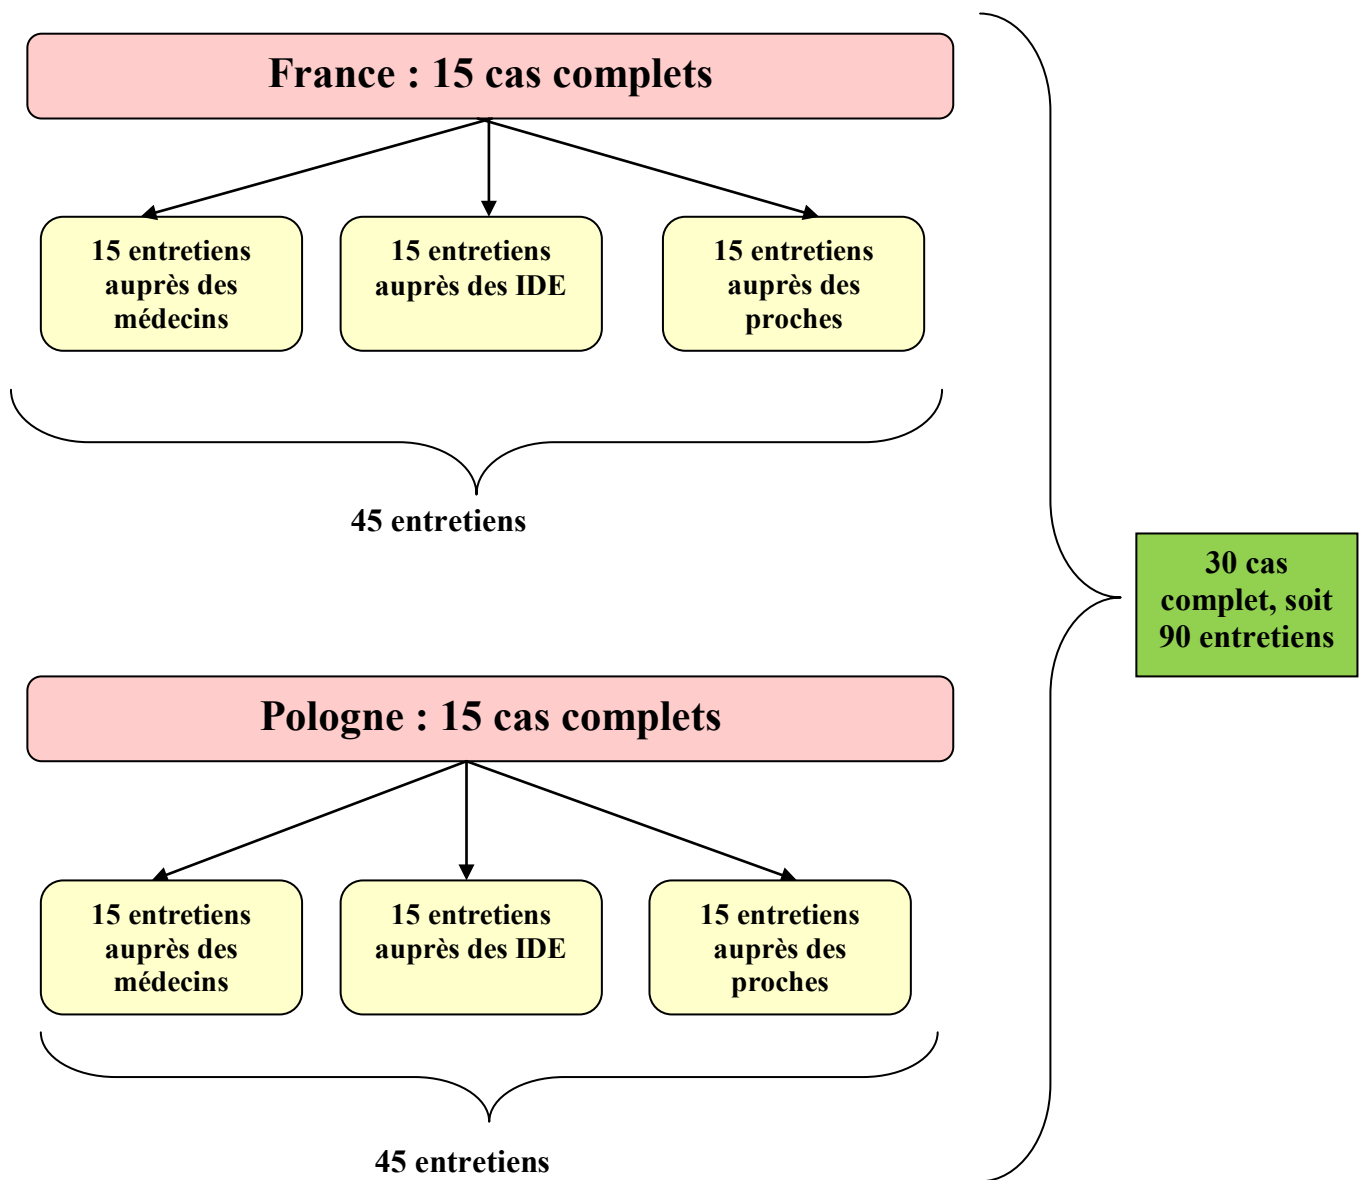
France : 15 cas complets

15 entretiens auprès des médecins

15 entretiens auprès des IDE

15 entretiens auprès des proches

45 entretiens

Pologne : 15 cas complets

15 entretiens auprès des médecins

15 entretiens auprès des IDE

15 entretiens auprès des proches

45 entretiens

30 cas complet, soit 90 entretiens